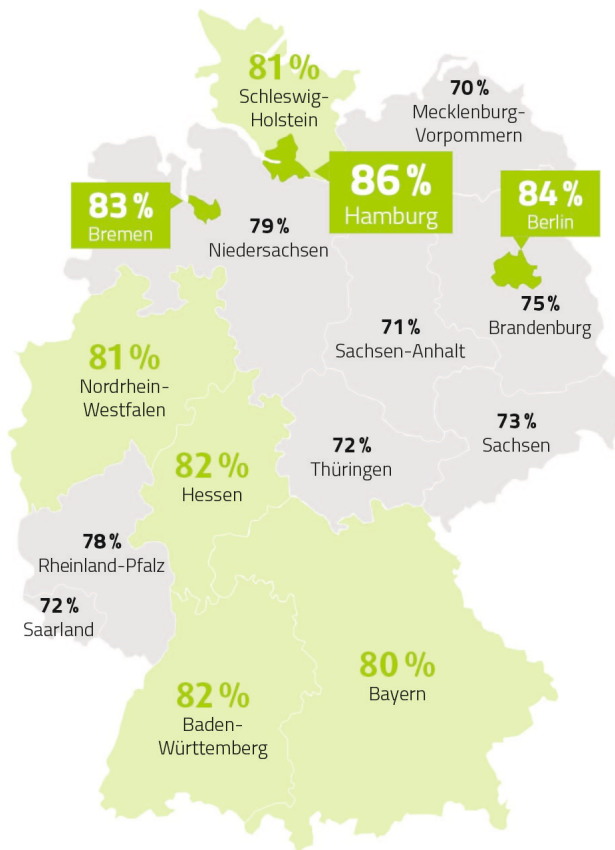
81 %
Schleswig-Holstein

70 %
Mecklenburg-Vorpommern

83 %
Bremen

86 %
Hamburg

84 %
Berlin

79 %
Niedersachsen

75 %
Brandenburg

71 %
Sachsen-Anhalt

81 %
Nordrhein-Westfalen

73 %
Sachsen

72 %
Thüringen

82 %
Hessen

78 %
Rheinland-Pfalz

72 %
Saarland

80 %
Bayern

82 %
Baden-Württemberg